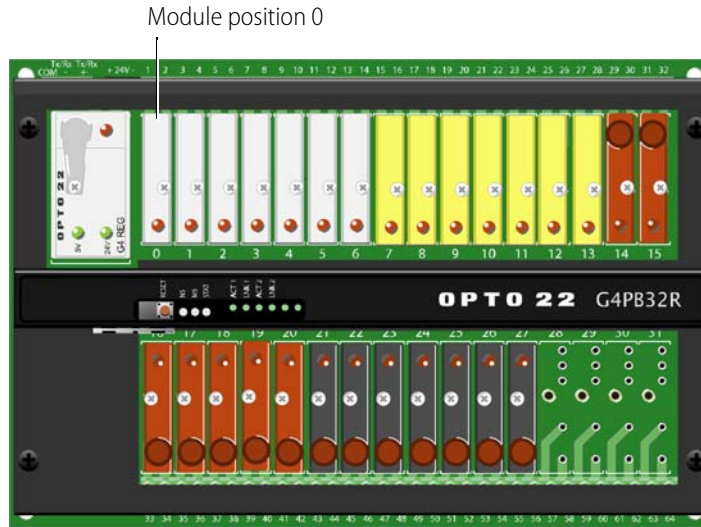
Module position 0

COM Tx/Rx - Tx/Rx + +24V - 1 2 3 4 5 6 7 8 9 10 11 12 13 14 15 16 17 18 19 20 21 22 23 24 25 26 27 28 29 30 31 32

OPTO 22

5V 24V G4 REG

0 1 2 3 4 5 6 7 8 9 10 11 12 13 14 15

RESET

ACT 1 LNK 1 ACT 2 LNK 2

OPTO 22 G4PB32R

16 17 18 19 20 21 22 23 24 25 26 27 28 29 30 31

33 34 35 36 37 38 39 40 41 42 43 44 45 46 47 48 49 50 51 52 53 54 55 56 57 58 59 60 61 62 63 64